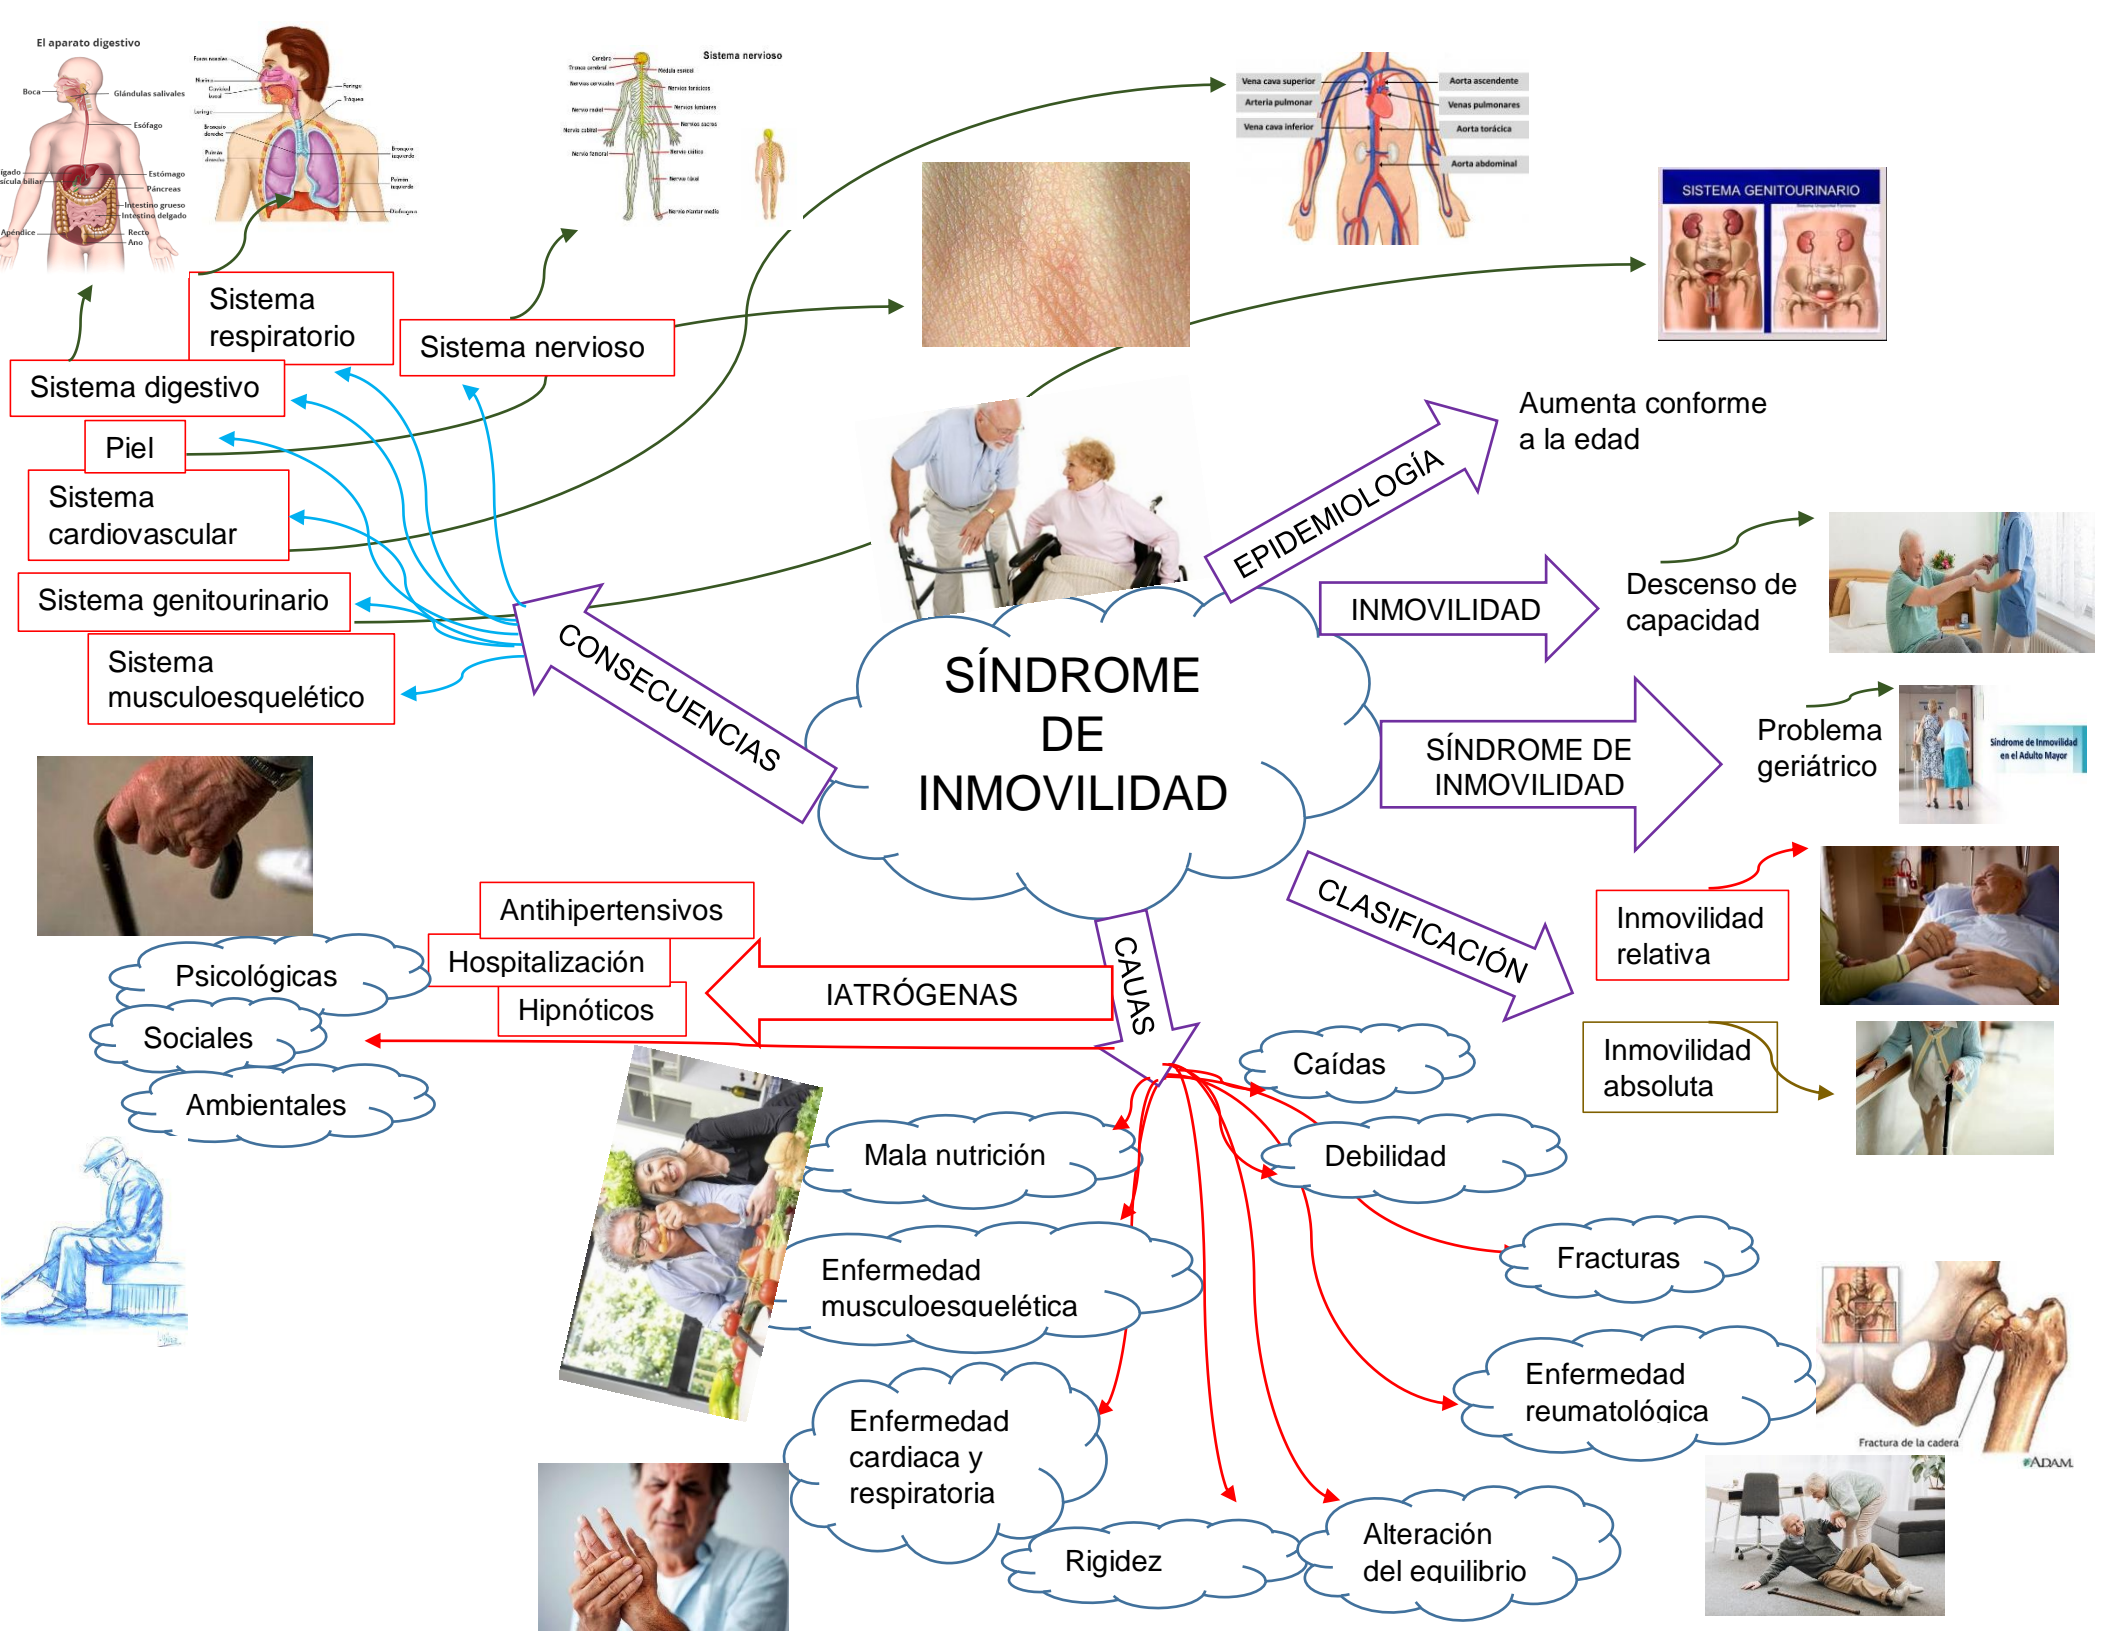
El aparato digestivo
Boca
Glándulas salivales
Esófago
Hígado
Vesícula biliar
Estómago
Páncreas
Intestino grueso
Intestino delgado
Apéndice
Recto
Ano

Sistema nervioso

Vena cava superior
Arteria pulmonar
Vena cava inferior
Aorta ascendente
Venas pulmonares
Aorta torácica
Aorta abdominal

SISTEMA GENITOURINARIO

Sistema respiratorio
Sistema nervioso
Sistema digestivo
Piel
Sistema cardiovascular
Sistema genitourinario
Sistema musculoesquelético

CONSECUENCIAS

SÍNDROME DE INMOVILIDAD

EPIDEMIOLOGÍA
Aumenta conforme a la edad

INMOVILIDAD
Descenso de capacidad

SÍNDROME DE INMOVILIDAD
Problema geriátrico
Síndrome de Inmovilidad en el Adulto Mayor

CLASIFICACIÓN
Inmovilidad relativa
Inmovilidad absoluta

CAUAS

IATRÓGENAS
Antihipertensivos
Hospitalización
Hipnóticos

Psicológicas
Sociales
Ambientales

Caídas
Mala nutrición
Debilidad
Fracturas
Enfermedad musculoesquelética
Enfermedad reumatológica
Enfermedad cardiaca y respiratoria
Rigidez
Alteración del equilibrio

Fractura de la cadera
ADAM